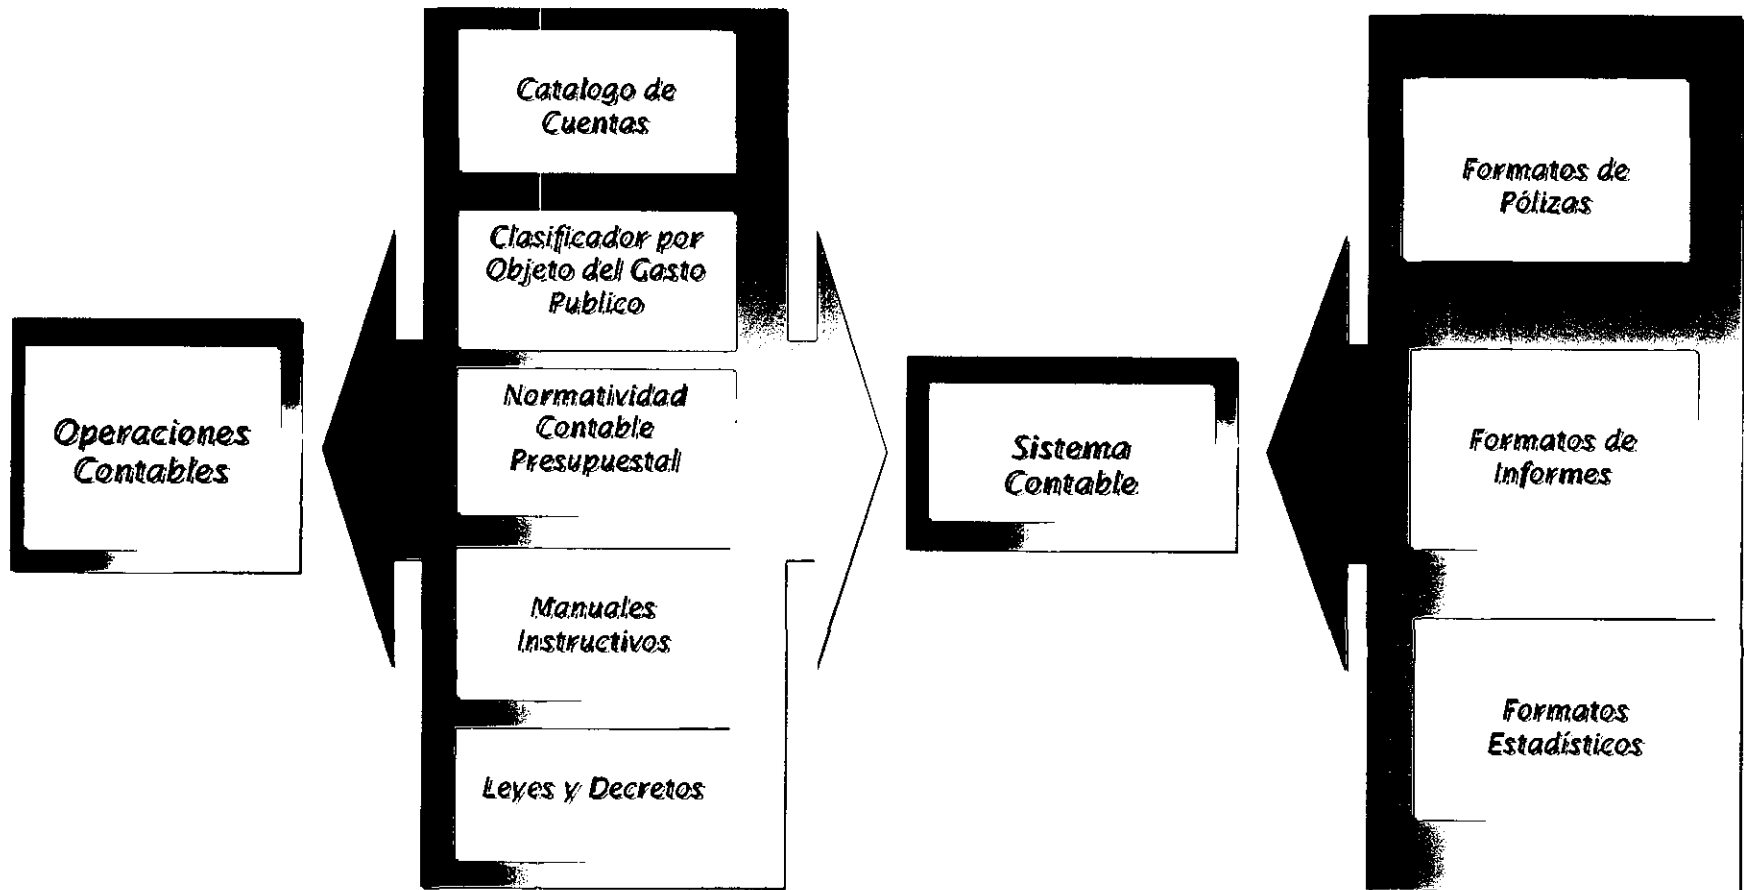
Operaciones Contables

Catalogo de Cuentas

Clasificador por Objeto del Gasto Publico

Normatividad Contable Presupuestal

Manuales Instructivos

Leyes y Decretos

Sistema Contable

Formatos de Pólizas

Formatos de Informes

Formatos Estadísticos